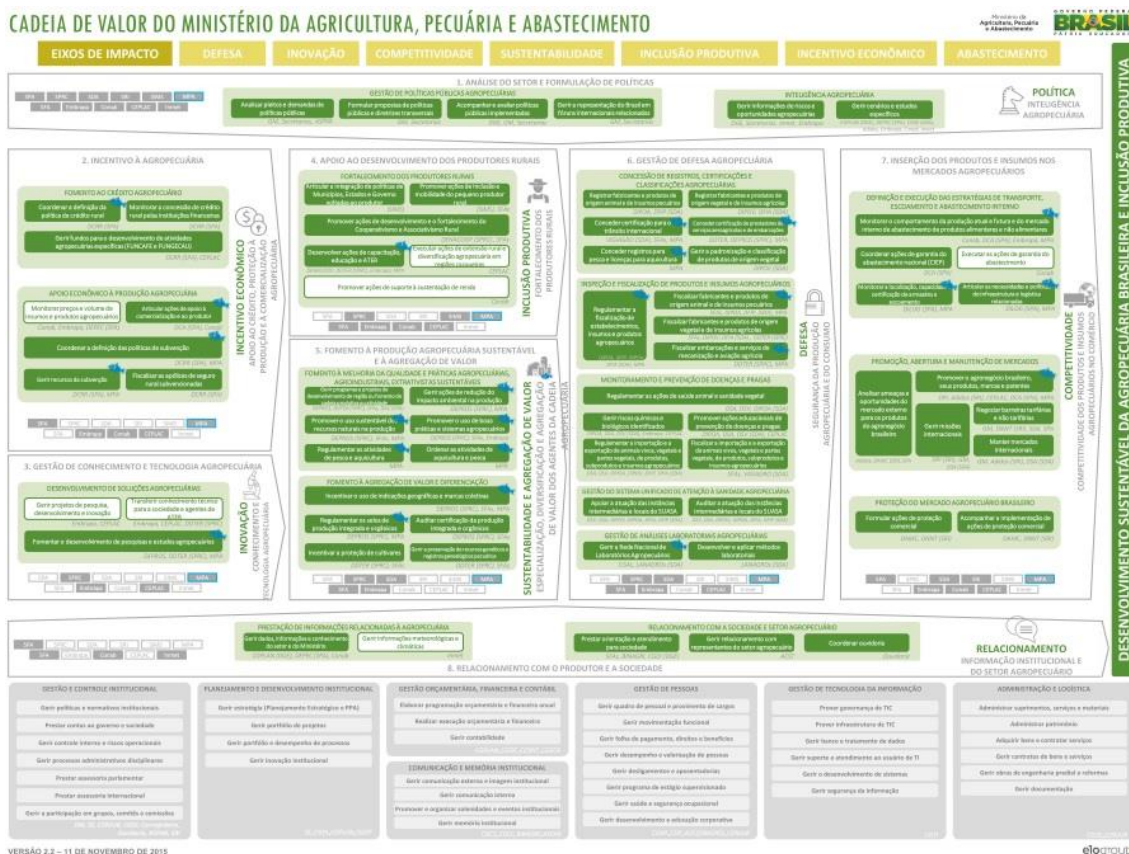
CADEIA DE VALOR DO MINISTÉRIO DA AGRICULTURA, PECUÁRIA E ABASTECIMENTO

Ministério da Agricultura, Pecuária e Abastecimento

GOVERNO FEDERAL BRASIL PÁTRIA EDUCADORA

EIXOS DE IMPACTO | DEFESA | INOVAÇÃO | COMPETITIVIDADE | SUSTENTABILIDADE | INCLUSÃO PRODUTIVA | INCENTIVO ECONÔMICO | ABASTECIMENTO

1. ANÁLISE DO SETOR E FORMULAÇÃO DE POLÍTICAS

GESTÃO DE POLÍTICAS PÚBLICAS AGROPECUÁRIAS

Analisar pleitos e demandas de políticas públicas

Formular propostas de políticas públicas e diretrizes transversais

Acompanhar e avaliar políticas públicas implementadas

Gerir a representação do Brasil em fóruns internacionais relacionados

INTELIGÊNCIA AGROPECUÁRIA

Gerir informações de riscos e oportunidades agropecuárias

Gerir cenários e estudos específicos

POLÍTICA
INTELIGÊNCIA AGROPECUÁRIA

2. INCENTIVO À AGROPECUÁRIA

FOMENTO AO CRÉDITO AGROPECUÁRIO

Coordenar a definição da política de crédito rural

Monitorar a concessão de crédito rural pelas Instituições Financeiras

Gerir fundos para o desenvolvimento de atividades agropecuárias específicas (FUNCAFÉ e FUNGECAU)

APOIO ECONÔMICO À PRODUÇÃO AGROPECUÁRIA

Monitorar preços e volume de insumos e produtos agropecuários

Articular ações de apoio à comercialização ao produtor

Coordenar a definição das políticas de subvenção

Gerir recursos da subvenção

Fiscalizar as apólices de seguro rural subvencionadas

INCENTIVO ECONÔMICO
APOIO AO CRÉDITO, À PROTEÇÃO DA PRODUÇÃO E À COMERCIALIZAÇÃO AGROPECUÁRIA

4. APOIO AO DESENVOLVIMENTO DOS PRODUTORES RURAIS

FORTALECIMENTO DOS PRODUTORES RURAIS

Articular a integração de políticas de Municípios, Estados e Governo voltadas ao produtor

Promover ações de inclusão e mobilidade do pequeno produtor rural

Promover ações de desenvolvimento e o fortalecimento do Cooperativismo e Associativismo Rural

Desenvolver ações de capacitação, educação e ATER

Executar ações de desenvolvimento rural e diversificação agropecuária em regiões carentes

Promover ações de suporte à sustentação de renda

INCLUSÃO PRODUTIVA
FORTALECIMENTO DOS PRODUTORES RURAIS

5. FOMENTO À PRODUÇÃO AGROPECUÁRIA SUSTENTÁVEL E À AGREGAÇÃO DE VALOR

FOMENTO À MELHORIA DA QUALIDADE E PRÁTICAS AGROPECUÁRIAS, AGROINDUSTRIAIS, EXTRATIVISTAS SUSTENTÁVEIS

Gerir programas e projetos de desenvolvimento de regiões e fomento de sistemas de produção sustentáveis

Gerir ações de redução do impacto ambiental na produção

Promover o uso sustentável de recursos naturais na produção

Promover o uso de boas práticas e sistemas agropecuários

Regulamentar as atividades de pesca e aquicultura

Ordenar as atividades de aquicultura e pesca

FOMENTO À AGREGAÇÃO DE VALOR E DIFERENCIAÇÃO

Incentivar o uso de indicações geográficas e marcas coletivas

Regulamentar os selos de produção integrada e orgânicos

Auditar certificação da produção integrada e orgânicos

Incentivar a proteção de cultivares

Gerir a preservação de recursos genéticos e registro genealógico de animais

SUSTENTABILIDADE E AGREGAÇÃO DE VALOR
ESPECIALIZAÇÃO, DIVERSIFICAÇÃO E AGREGAÇÃO DE VALOR DOS AGENTES DA CADEIA AGROPECUÁRIA

3. GESTÃO DE CONHECIMENTO E TECNOLOGIA AGROPECUÁRIA

DESENVOLVIMENTO DE SOLUÇÕES AGROPECUÁRIAS

Gerir projetos de pesquisa, desenvolvimento e inovação

Transferir conhecimento técnico para a sociedade e agentes de ATER

Fomentar o desenvolvimento de pesquisas e estudos agropecuários

INOVAÇÃO
CONHECIMENTO E TECNOLOGIA AGROPECUÁRIA

6. GESTÃO DE DEFESA AGROPECUÁRIA

CONCESSÃO DE REGISTROS, CERTIFICADOS E CLASSIFICAÇÕES AGROPECUÁRIAS

Registrar fabricantes e produtos de origem animal e de insumos pecuários

Registrar fabricantes e produtos de origem vegetal e de insumos agrícolas

Conceder certificação para o trânsito internacional

Conceder certificação de prestadores de serviços e exportadores

Conceder registros para pesca e licenças para aquicultura

Gerir a padronização e classificação de produtos de origem vegetal

INSPEÇÃO E FISCALIZAÇÃO DE PRODUTOS E INSUMOS AGROPECUÁRIOS

Regulamentar a fiscalização de estabelecimentos, insumos e produtos agropecuários

Fiscalizar fabricantes e produtos de origem animal e de insumos pecuários

Fiscalizar fabricantes e produtos de origem vegetal e de insumos agrícolas

Fiscalizar embarcações e serviços de mecanização e aviação agrícola

MONITORAMENTO E PREVENÇÃO DE DOENÇAS E PRAGAS

Regulamentar as ações de saúde animal e sanidade vegetal

Gerir riscos químicos e biológicos identificados

Promover ações educacionais de prevenção de doenças e pragas

Regular a importação e a exportação de animais vivos, vegetais e partes vegetais

Fiscalizar a importação e a exportação de animais vivos, vegetais e partes vegetais, de produtos, subprodutos e insumos agropecuários

GESTÃO DO SISTEMA UNIFICADO DE ATENÇÃO À SANIDADE AGROPECUÁRIA

Apoiar a atuação das instâncias intermediárias e locais do SUASA

Auditar a atuação das instâncias intermediárias e locais do SUASA

GESTÃO DE ANÁLISES LABORATORIAIS AGROPECUÁRIAS

Gerir a Rede Nacional de Laboratórios Agropecuários

Desenvolver e aplicar métodos laboratoriais

DEFESA
SEGURANÇA DA PRODUÇÃO AGROPECUÁRIA E DO CONSUMO

7. INSERÇÃO DOS PRODUTOS E INSUMOS NOS MERCADOS AGROPECUÁRIOS

DEFINIÇÃO E EXECUÇÃO DAS ESTRATÉGIAS DE TRANSPORTE, ESCOAMENTO E ABASTECIMENTO INTERNO

Monitorar o comportamento da produção atual e futura e do mercado interno de abastecimento de produtos alimentares e não alimentares

Coordenar ações de garantia do abastecimento nacional (CEF)

Executar as ações de garantia do abastecimento

Monitorar a fiscalização, inspeção e certificação de armazéns e armazenamento

Articular as necessidades e políticas de infraestrutura e logística relacionadas

PROMOÇÃO, ABERTURA E MANUTENÇÃO DE MERCADOS

Analisar ameaças e oportunidades do mercado externo para os produtos do agronegócio brasileiro

Promover o agronegócio brasileiro, seus produtos, marcas e patentes

Gerir missões internacionais

Negociar barreiras tarifárias e não tarifárias

Manter mercados internacionais

PROTEÇÃO DO MERCADO AGROPECUÁRIO BRASILEIRO

Formular ações de proteção comercial

Acompanhar e implementação de ações de proteção comercial

COMPETITIVIDADE
COMPETITIVIDADE DOS PRODUTOS E INSUMOS AGROPECUÁRIOS NO COMÉRCIO

DESENVOLVIMENTO SUSTENTÁVEL DA AGROPECUÁRIA BRASILEIRA E INCLUSÃO PRODUTIVA

PRESTAÇÃO DE INFORMAÇÕES RELACIONADAS À AGROPECUÁRIA

Gerir dados, informações e conhecimento do setor e do Ministério

Gerir informações meteorológicas e climáticas

RELACIONAMENTO COM A SOCIEDADE E SETOR AGROPECUÁRIO

Prestar orientação e atendimento para sociedade

Gerir relacionamento com representantes do setor agropecuário

Coordenar ouvidoria

RELACIONAMENTO
INFORMAÇÃO INSTITUCIONAL E DO SETOR AGROPECUÁRIO

8. RELACIONAMENTO COM O PRODUTOR E A SOCIEDADE

GESTÃO E CONTROLE INSTITUCIONAL

Gerir políticas e normativos institucionais

Prestar contas ao governo e sociedade

Gerir controle interno e riscos operacionais

Gerir processos administrativos disciplinares

Prestar assessoria parlamentar

Prestar assessoria internacional

Gerir a participação em grupos, comitês e comissões

PLANEJAMENTO E DESENVOLVIMENTO INSTITUCIONAL

Gerir estratégia (Planejamento Estratégico e PPA)

Gerir portfólio de projetos

Gerir portfólio e desempenho de processos

Gerir inovação institucional

GESTÃO ORÇAMENTÁRIA, FINANCEIRA E CONTÁBIL

Elaborar programação orçamentária e financeira anual

Realizar execução orçamentária e financeira

Gerir contabilidade

COMUNICAÇÃO E MEMÓRIA INSTITUCIONAL

Gerir comunicação externa e imagem institucional

Gerir comunicação interna

Promover e organizar solenidades e eventos institucionais

Gerir memória institucional

GESTÃO DE PESSOAS

Gerir quadro de pessoal e provimento de cargos

Gerir movimentação funcional

Gerir folha de pagamento, direitos e benefícios

Gerir desempenho e valorização de pessoas

Gerir desligamentos e aposentadorias

Gerir programa de estágio supervisionado

Gerir saúde e segurança ocupacional

Gerir desenvolvimento e educação corporativa

GESTÃO DE TECNOLOGIA DA INFORMAÇÃO

Prover governança de TIC

Prover infraestrutura de TIC

Gerir fluxos e tratamento de dados

Gerir suporte e atendimento ao usuário de TI

Gerir o desenvolvimento de sistemas

Gerir segurança da informação

ADMINISTRAÇÃO E LOGÍSTICA

Administrar suprimentos, serviços e materiais

Administrar patrimônio

Adquirir bens e contratar serviços

Gerir contratos de bens e serviços

Gerir obras de engenharia predial e reformas

Gerir documentação

VERSÃO 2.2 – 11 DE NOVEMBRO DE 2015

elogroup